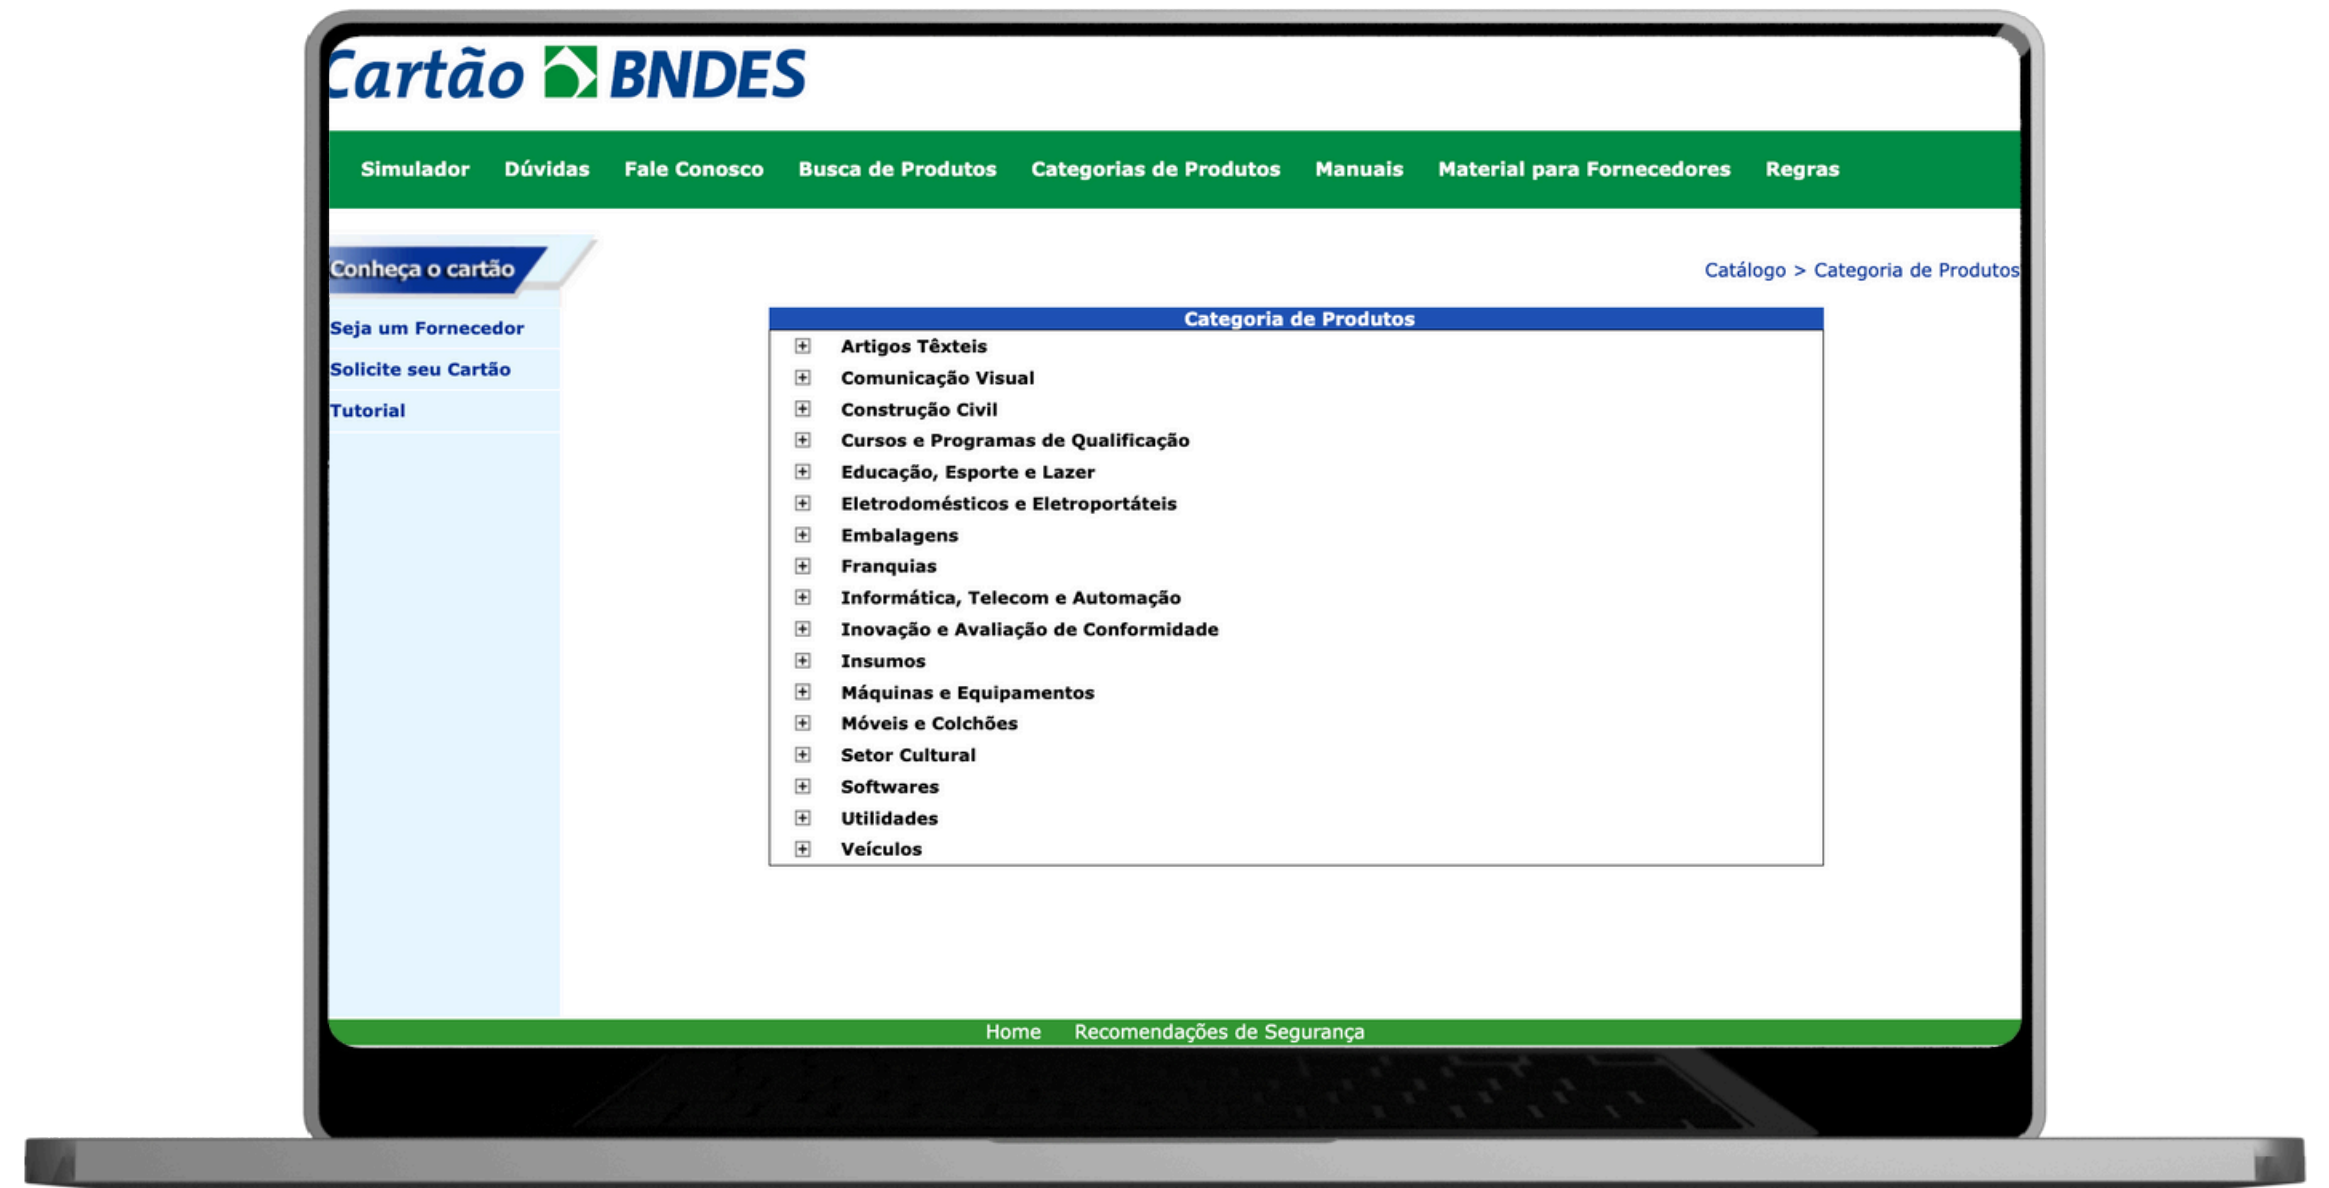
Cartão BNDES

Simulador Dúvidas Fale Conosco Busca de Produtos Categorias de Produtos Manuais Material para Fornecedores Regras

Conheça o cartão

Seja um Fornecedor

Solicite seu Cartão

Tutorial

Catálogo > Categoria de Produtos

Categoria de Produtos

Artigos Têxteis
Comunicação Visual
Construção Civil
Cursos e Programas de Qualificação
Educação, Esporte e Lazer
Eletrodomésticos e Eletroportáteis
Embalagens
Franquias
Informática, Telecom e Automação
Inovação e Avaliação de Conformidade
Insumos
Máquinas e Equipamentos
Móveis e Colchões
Setor Cultural
Softwares
Utilidades
Veículos

Home Recomendações de Segurança